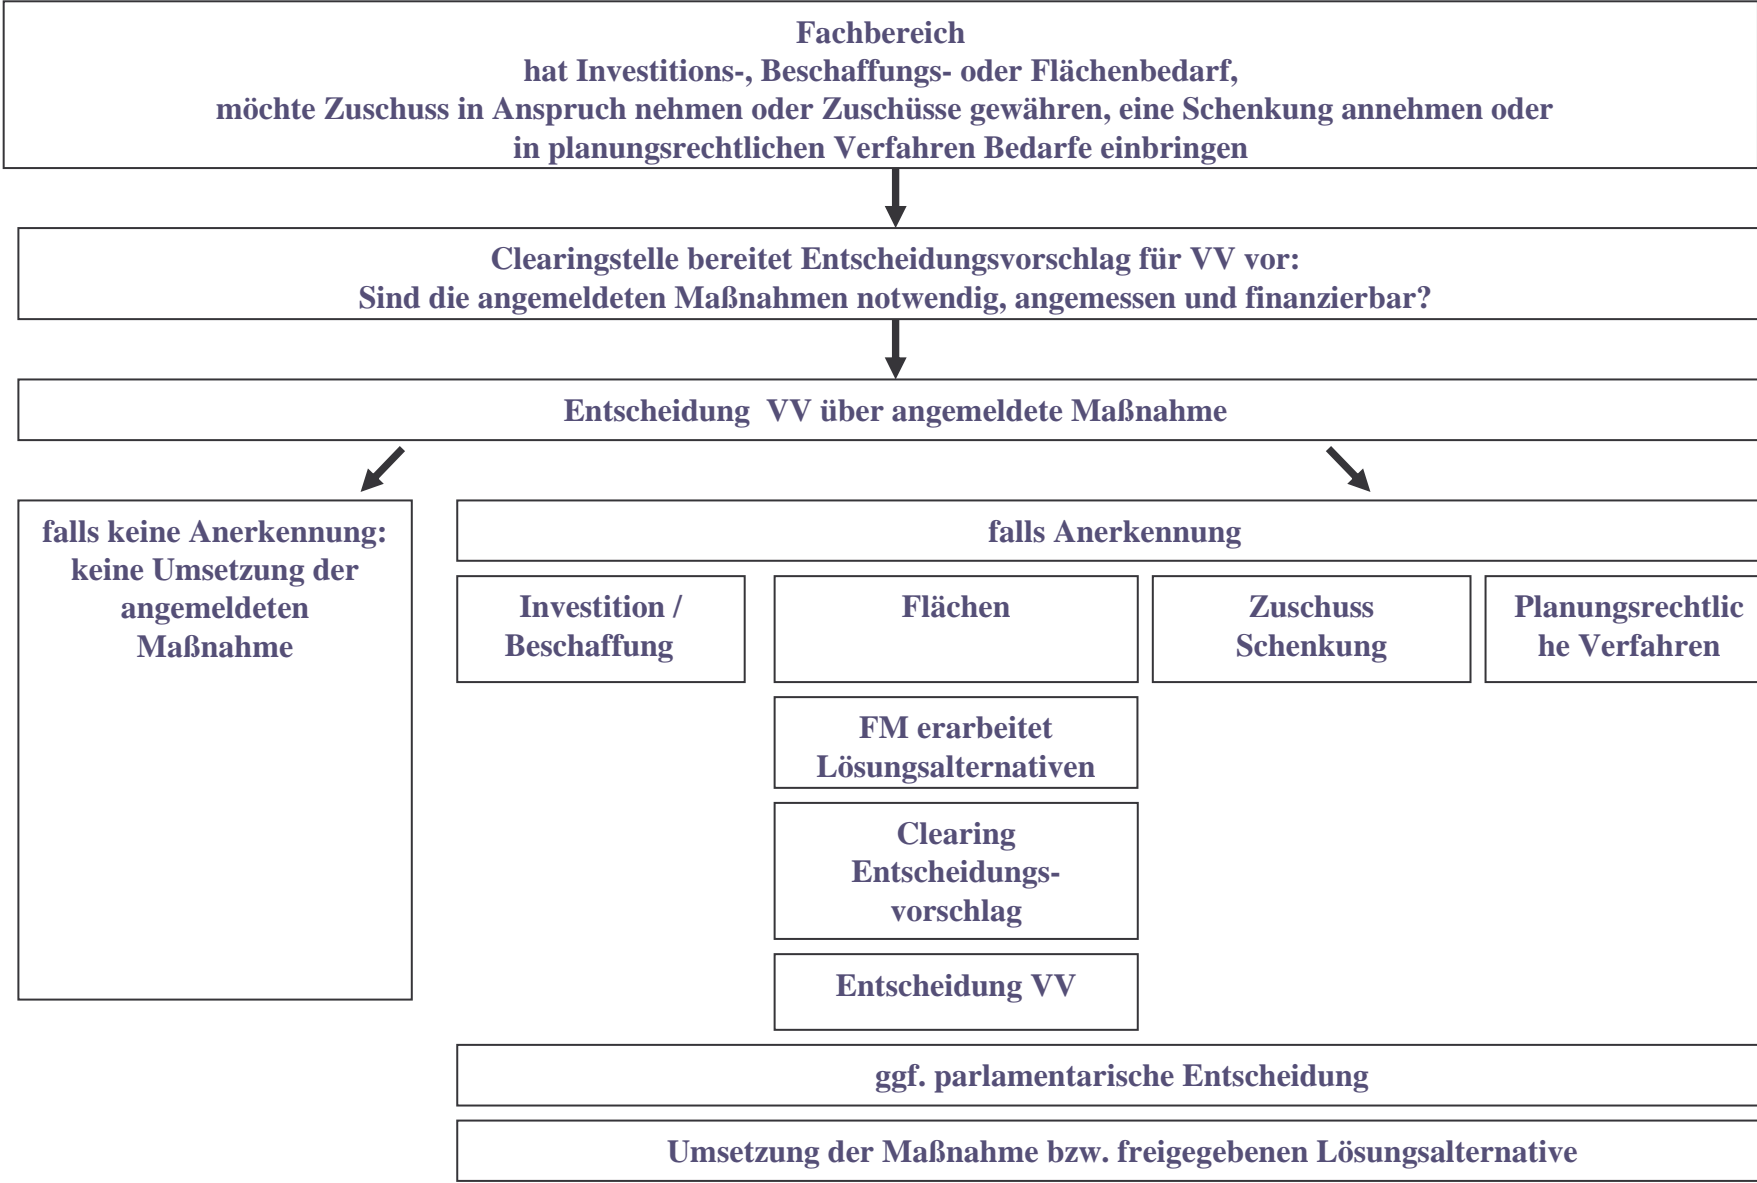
Fachbereich
hat Investitions-, Beschaffungs- oder Flächenbedarf,
möchte Zuschuss in Anspruch nehmen oder Zuschüsse gewähren, eine Schenkung annehmen oder in planungsrechtlichen Verfahren Bedarfe einbringen

Clearingstelle bereitet Entscheidungsvorschlag für VV vor:
Sind die angemeldeten Maßnahmen notwendig, angemessen und finanzierbar?

Entscheidung VV über angemeldete Maßnahme

falls keine Anerkennung:
keine Umsetzung der angemeldeten Maßnahme

falls Anerkennung

Investition / Beschaffung

Flächen

Zuschuss Schenkung

Planungsrechtliche Verfahren

FM erarbeitet Lösungsalternativen

Clearing Entscheidungsvorschlag

Entscheidung VV

ggf. parlamentarische Entscheidung

Umsetzung der Maßnahme bzw. freigegebenen Lösungsalternative